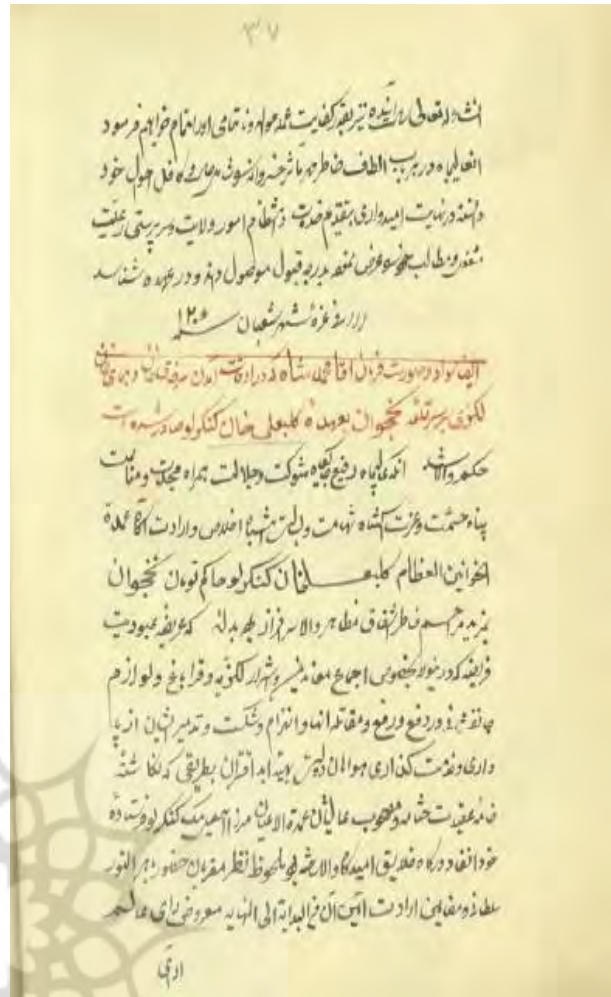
۳۷

انشاء الله تعالی ما را شیوه تربیت و کفایت عمده مواهب و نعمای ایران نام خواهیم فرمود انعام الیه و در هر باب الطاف خاطر مهر مآثر خسروانی شوق و مراحم فعل احوال خود دانسته در نهایت امیدواری بتقدیم خدمت و انتظام امور ولایت و سرپرستی رعیت مشغول و مطالب ضروریه معروض نمود در بوته قبول موصول دهد و در عهده شناسد

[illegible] شهر شعبان سنه ۱۲۰

الف نواد صورت فرمان آقا محمد شاه که در ارادت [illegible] و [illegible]

لکوی بر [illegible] نخجوان بعهده کلبعلی خان کنکرلو صادر شده است

حکم والاشد آنکه عالیجاه رفیع جایگاه شوکت و جلالت همراه مجدت و مناعت پناه حشمت و عزت دستگاه شهامت و بسالت همرتبه اخلاص و ارادت آگاه عمده الخوانین العظام کلبعلی خان کنکرلو حاکم نوبان نخجوان بمزید مرحمت خاطر تفقد مظاهر والا سرفراز بوده بداند که چون فقره عبودیت و ایفه که در خود بخصوص اجتماع معاندین و شهار لکزیه و قراباغ و لوازم جانفشانی در دفع و رفع و مقاتله ایشان و انهزام و شکست و تدمیر ایشان از پیش وارداتی خدمت گذاری هوالمال الدیش بیده ابدا قرآن بطرفی که لا تکاشته نمد عرضی اشت خدمتش بمعجوب عالیجاه عمده الاعیان میرزا آقا بیگ کنکرلو فرستاده خود انقضا در درگاه معدلت امیدگاه والامحظ نظر مفرمان حضور باهر النور سلطانی و مقاینه ارادت الیمن از البدایه الی النهایه معروض رای عالم

ارا